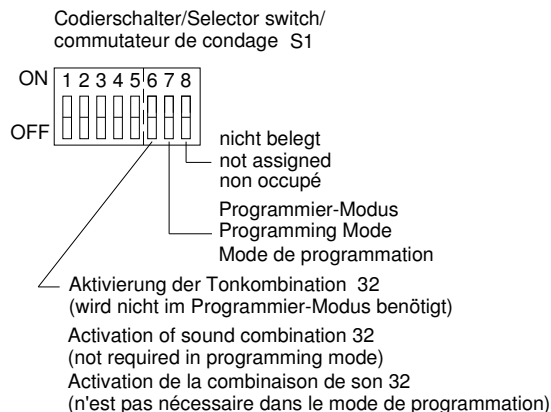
Codierschalter/Selector switch/
commutateur de condage S1

ON 1 2 3 4 5 6 7 8
OFF

nicht belegt
not assigned
non occupé

Programmier-Modus
Programming Mode
Mode de programmation

Aktivierung der Tonkombination 32
(wird nicht im Programmier-Modus benötigt)

Activation of sound combination 32
(not required in programming mode)

Activation de la combinaison de son 32
(n'est pas nécessaire dans le mode de programmation)